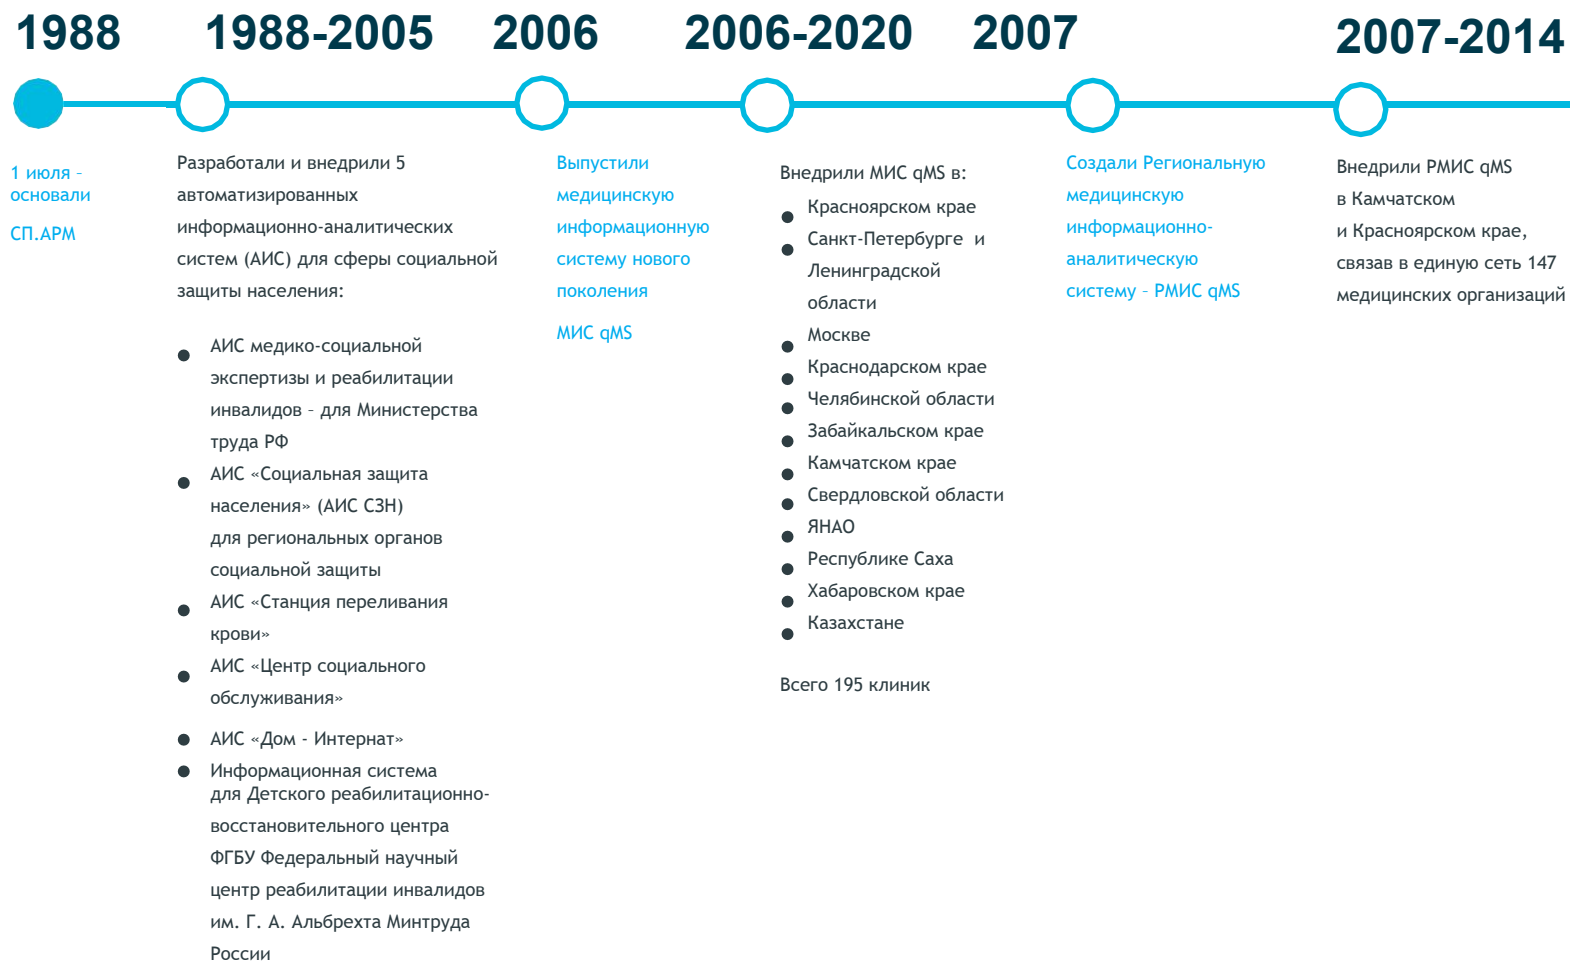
1988

1 июля – основали

СП.АРМ

1988-2005

Разработали и внедрили 5 автоматизированных информационно-аналитических систем (АИС) для сферы социальной защиты населения:

- АИС медико-социальной экспертизы и реабилитации инвалидов – для Министерства труда РФ
- АИС «Социальная защита населения» (АИС СЗН) для региональных органов социальной защиты
- АИС «Станция переливания крови»
- АИС «Центр социального обслуживания»
- АИС «Дом - Интернат»
- Информационная система для Детского реабилитационно-восстановительного центра ФГБУ Федеральный научный центр реабилитации инвалидов им. Г. А. Альбрехта Минтруда России

2006

Выпустили медицинскую информационную систему нового поколения

МИС qMS

2006-2020

Внедрили МИС qMS в:

- Красноярском крае
- Санкт-Петербурге и Ленинградской области
- Москве
- Краснодарском крае
- Челябинской области
- Забайкальском крае
- Камчатском крае
- Свердловской области
- ЯНАО
- Республике Саха
- Хабаровском крае
- Казахстане

Всего 195 клиник

2007

Создали Региональную медицинскую информационно-аналитическую систему – РМИС qMS

2007-2014

Внедрили РМИС qMS в Камчатском и Красноярском крае, связав в единую сеть 147 медицинских организаций